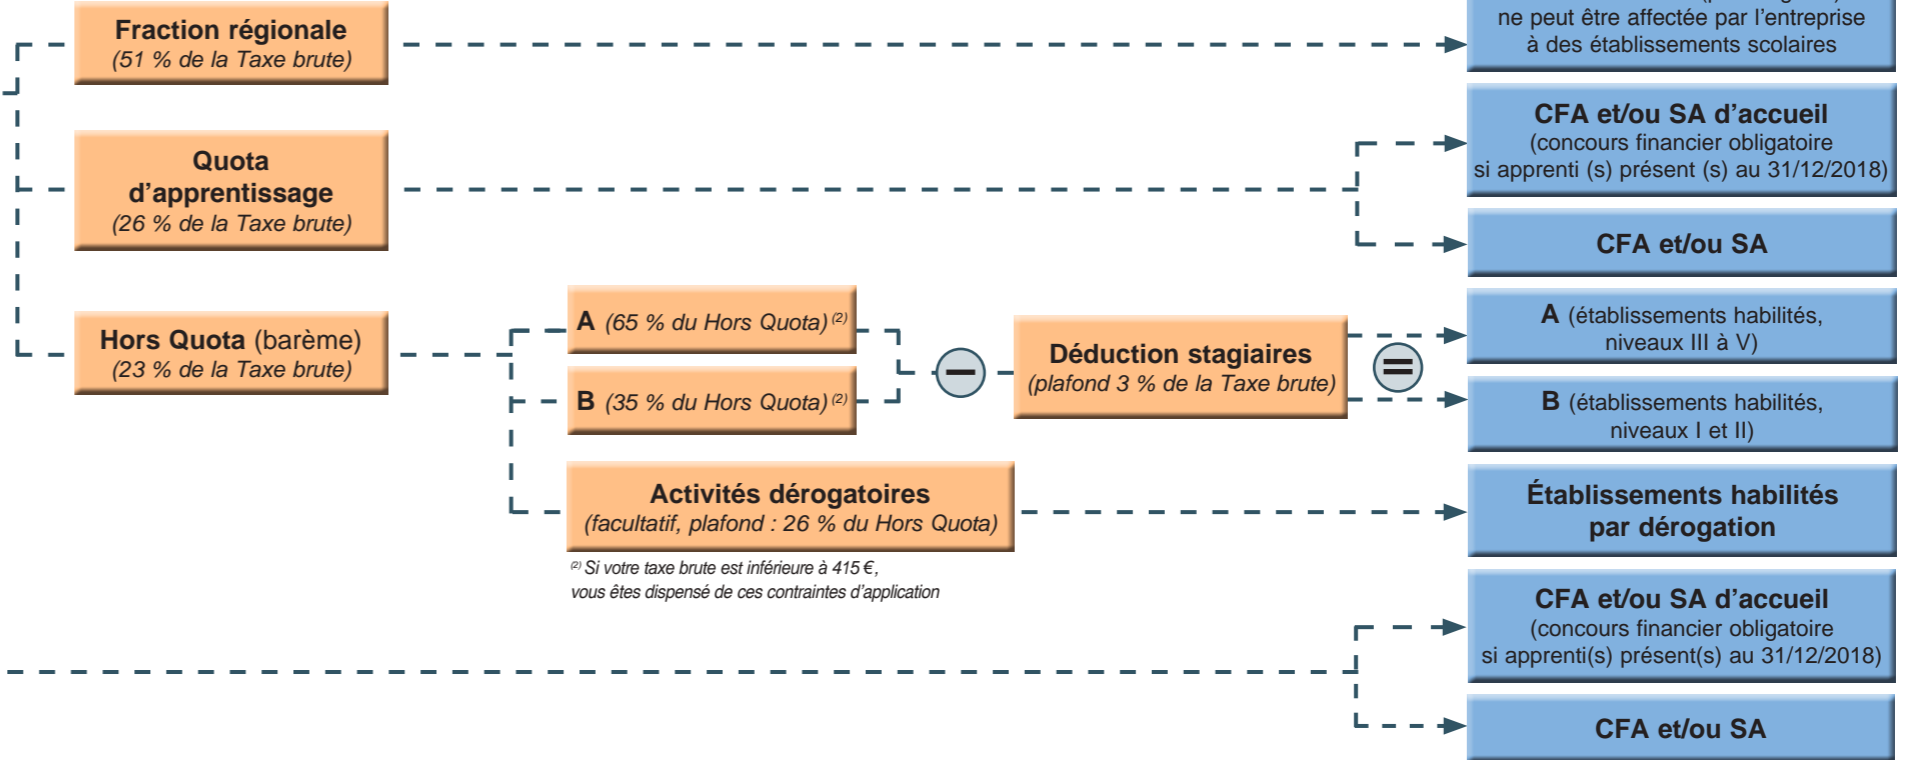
Fraction régionale
(51 % de la Taxe brute)

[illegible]
ne peut être affectée par l'entreprise à des établissements scolaires

Quota d'apprentissage
(26 % de la Taxe brute)

CFA et/ou SA d'accueil
(concours financier obligatoire si apprenti (s) présent (s) au 31/12/2018)

CFA et/ou SA

Hors Quota (barème)
(23 % de la Taxe brute)

A (65 % du Hors Quota) $^{(2)}$

B (35 % du Hors Quota) $^{(2)}$

Déduction stagiaires
(plafond 3 % de la Taxe brute)

A (établissements habilités, niveaux III à V)

B (établissements habilités, niveaux I et II)

Activités dérogatoires
(facultatif, plafond : 26 % du Hors Quota)

Établissements habilités par dérogation

$^{(2)}$ Si votre taxe brute est inférieure à 415 €, vous êtes dispensé de ces contraintes d'application

CFA et/ou SA d'accueil
(concours financier obligatoire si apprenti(s) présent(s) au 31/12/2018)

CFA et/ou SA